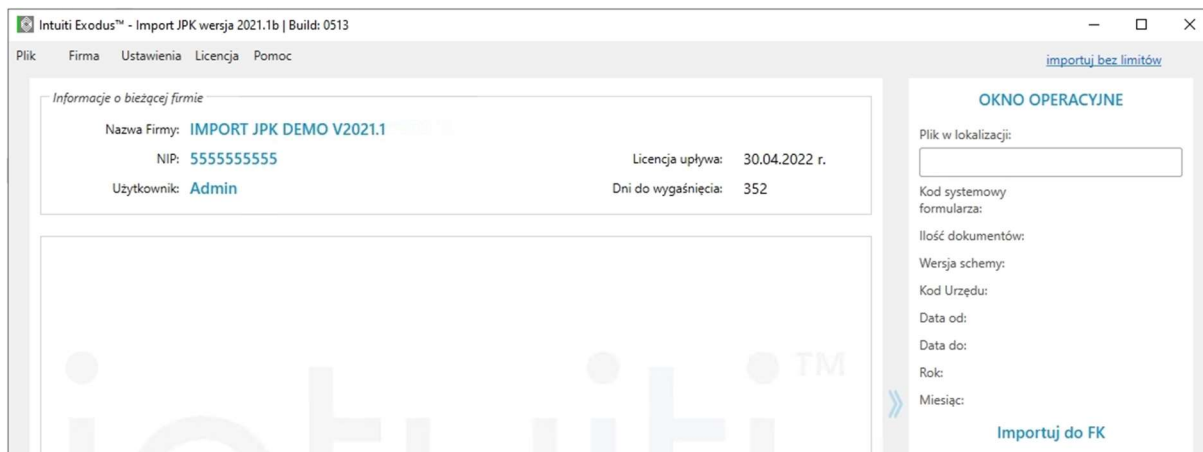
Intuiti Exodus™ - Import JPK wersja 2021.1b | Build: 0513

Plik Firma Ustawienia Licencja Pomoc

importuj bez limitów

Informacje o bieżącej firmie

Nazwa Firmy: IMPORT JPK DEMO V2021.1

NIP: 5555555555

Licencja upływa: 30.04.2022 r.

Użytkownik: Admin

Dni do wygaśnięcia: 352

OKNO OPERACYJNE

Plik w lokalizacji:

Kod systemowy formularza:

Ilość dokumentów:

Wersja schemy:

Kod Urzędu:

Data od:

Data do:

Rok:

Miesiąc:

Importuj do FK